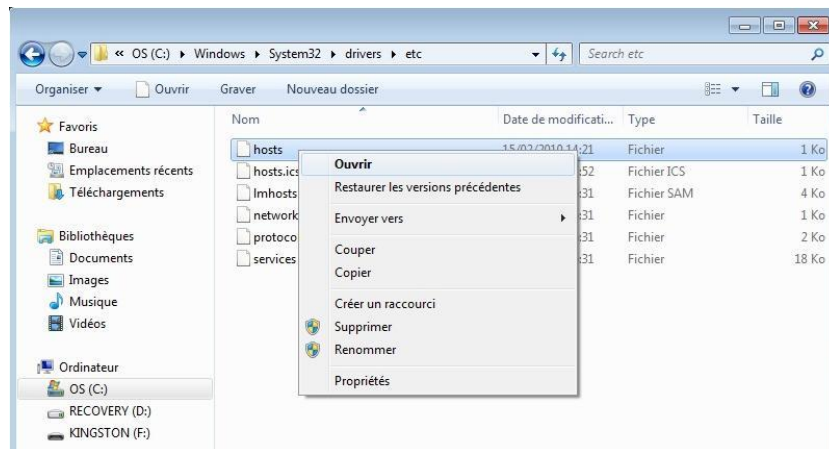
« OS (C:) ▸ Windows ▸ System32 ▸ drivers ▸ etc

Search etc

Organiser ▾ Ouvrir Graver Nouveau dossier

Favoris
Bureau
Emplacements récents
Téléchargements

Bibliothèques
Documents
Images
Musique
Vidéos

Ordinateur
OS (C:)
RECOVERY (D:)
KINGSTON (F:)

| Nom | Date de modificati... | Type | Taille |
|---|---|---|---|
| hosts | 15/02/2010 14:21 | Fichier | 1 Ko |
| hosts.ics | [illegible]52 | Fichier ICS | 1 Ko |
| lmhosts | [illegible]31 | Fichier SAM | 4 Ko |
| network | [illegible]31 | Fichier | 1 Ko |
| protoco | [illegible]31 | Fichier | 2 Ko |
| services | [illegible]31 | Fichier | 18 Ko |

Ouvrir
Restaurer les versions précédentes
Envoyer vers
Couper
Copier
Créer un raccourci
Supprimer
Renommer
Propriétés